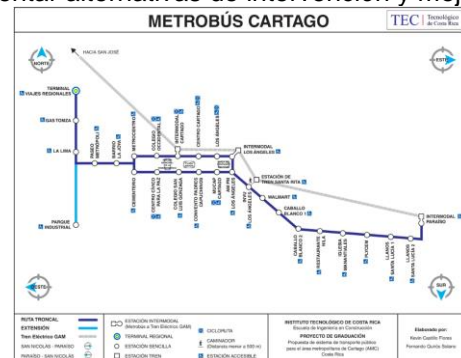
ntar alternativas de intervención y mej

METROBÚS CARTAGO

TEC | Tecnológico de Costa Rica

NORTE

HACIA SAN JOSÉ

ESTE

TERMINAL VIAJES REGIONALES

GAS TOMZA

LA LIMA

PARQUE INDUSTRIAL

PASEO METROPOLI

BARRIO LA JOYA

METROCENTRO

COLEGIO SAN LUIS GONZAGA

INTERMODAL CARTAGO

CENTRO CARTAGO

LOS ÁNGELES

INTERMODAL LOS ÁNGELES

ESTACIÓN DE TREN SANTA RITA

CEMENTERIO

CENTRO CÍVICO PARA LA PAZ

COLEGIO VOCACIONAL

CONVENTO PADRES CAPUCHINOS

MOLINO

ARCO

INVU LOS ÁNGELES

WALMART

CABALLO BLANCO

CABALLO BLANCO

RESTAURANTE VILA

IGLESIA

PLYCEM

LLANOS SANTA LUCÍA

LLANOS SANTA LUCÍA

INTERMODAL PARAÍSO

OESTE

SUR

RUTA TRONCAL
EXTENSIÓN
Tren Eléctrico GAM
SAN NICOLÁS - PARAÍSO
PARAÍSO - SAN NICOLÁS

ESTACIÓN INTERMODAL (Metrobús + Tren Eléctrico GAM)
TERMINAL REGIONAL
ESTACIÓN SENCILLA
ESTACIÓN TREN

CICLOVÍA
CAMINADOR (Distancia menor a 500 m)
ESTACIÓN ACCESIBLE

INSTITUTO TECNOLÓGICO DE COSTA RICA
Escuela de Ingeniería en Construcción
PROYECTO DE GRADUACIÓN
Propuesta de sistema de transporte público para el área metropolitana de Cartago (AMC) Costa Rica

Elaborado por:
Kevin Castillo Flores
Fernando Quirós Solano